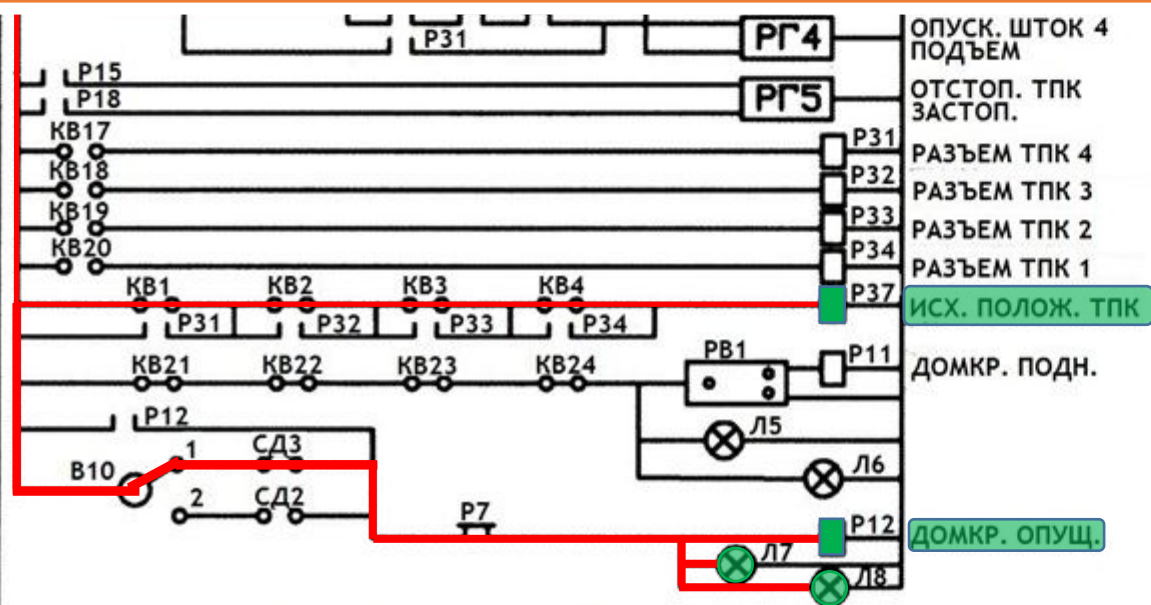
P31
РГ4
ОПУСК. ШТОК 4
ПОДЪЕМ
P15
P18
РГ5
ОТСТОП. ТПК
ЗАСТОП.
КВ17
P31
РАЗЪЕМ ТПК 4
КВ18
P32
РАЗЪЕМ ТПК 3
КВ19
P33
РАЗЪЕМ ТПК 2
КВ20
P34
РАЗЪЕМ ТПК 1
КВ1
КВ2
КВ3
КВ4
P37
ИСХ. ПОЛОЖ. ТПК
P31
P32
P33
P34
КВ21
КВ22
КВ23
КВ24
РВ1
P11
ДОМКР. ПОДН.
P12
Л5
СД3
1
В10
Л6
2
СД2
P7
P12
ДОМКР. ОПУЩ.
Л7
Л8